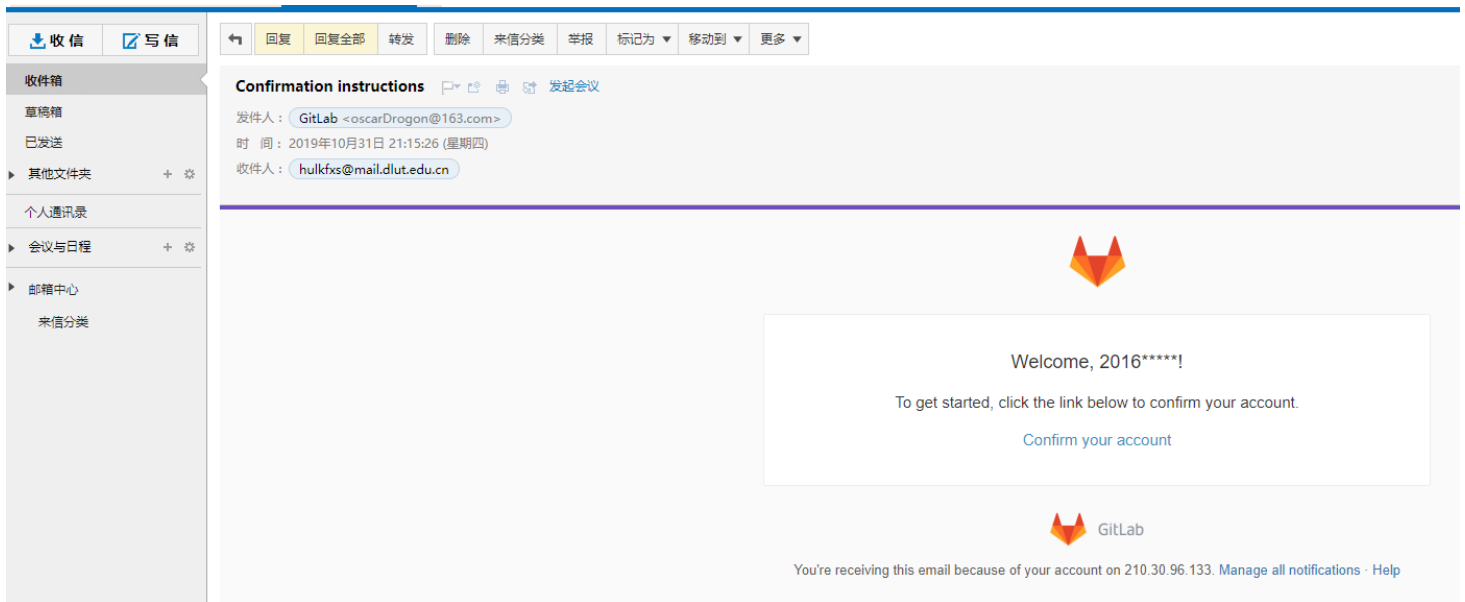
收信 写信

收件箱
草稿箱
已发送
其他文件夹
个人通讯录
会议与日程
邮箱中心
来信分类

回复 回复全部 转发 删除 来信分类 举报 标记为 ▼ 移动到 ▼ 更多 ▼

Confirmation instructions 发起会议
发件人： GitLab <oscarDrogon@163.com>
时 间： 2019年10月31日 21:15:26 (星期四)
收件人： hulkfxs@mail.dlut.edu.cn

Welcome, 2016*****!

To get started, click the link below to confirm your account.

Confirm your account

GitLab

You're receiving this email because of your account on 210.30.96.133. Manage all notifications · Help